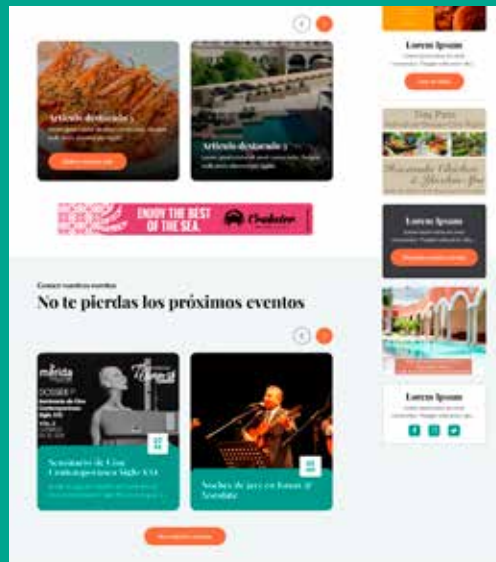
Artículo destacado 1

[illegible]

Artículo destacado 2

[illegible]

ENJOY THE BEST OF THE SEA.

Crabster

Conoce nuestros eventos

No te pierdas los próximos eventos

mérida

Seminario de Cine Contemporáneo Siglo XXI

Noches de jazz en Lunas & Sonidos

Lorem Ipsum

Lorem Ipsum

Lorem Ipsum